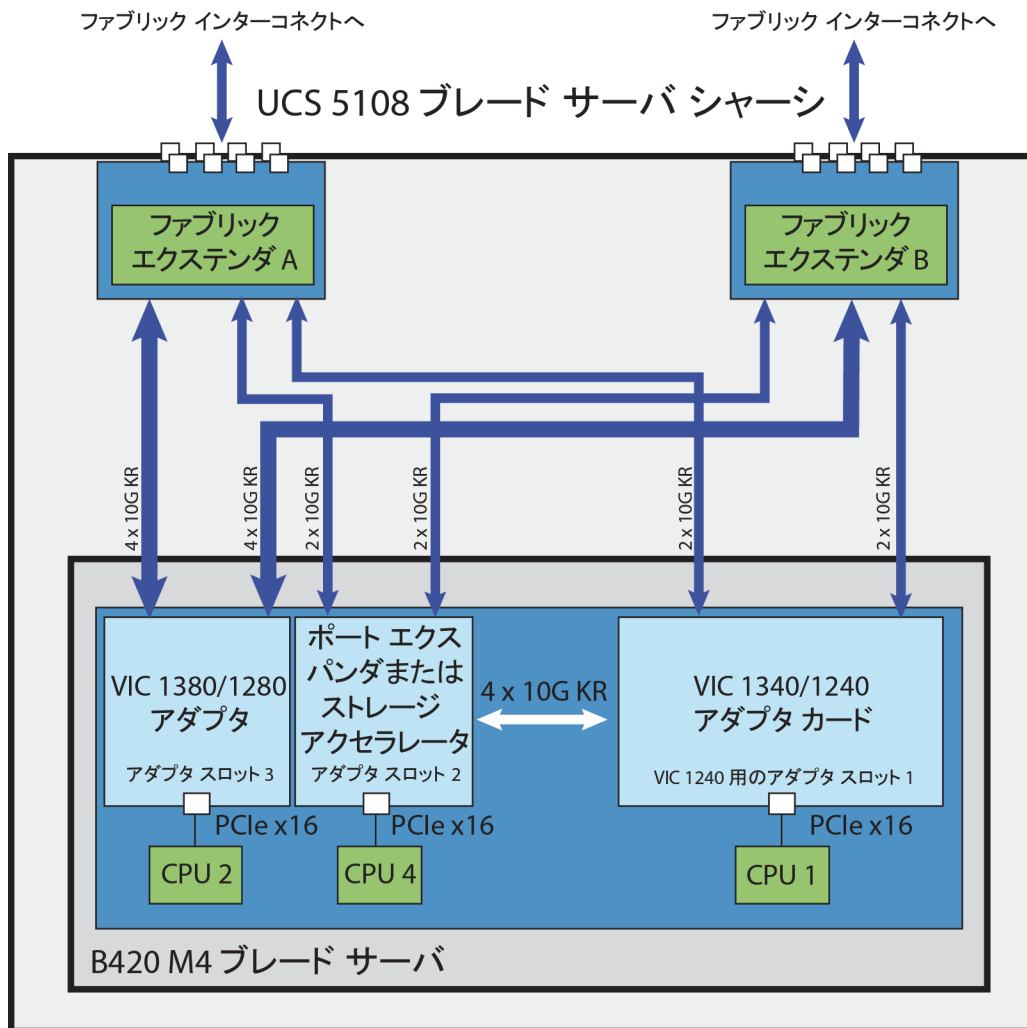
ファブリック インターコネクトへ

ファブリック インターコネクトへ

UCS 5108 ブレード サーバ シャーシ

ファブリック エクステンダ A

ファブリック エクステンダ B

4 x 10G KR

4 x 10G KR

2 x 10G KR

2 x 10G KR

2 x 10G KR

2 x 10G KR

VIC 1380/1280 アダプタ

アダプタ スロット 3

ポート エクスパンダまたはストレージアクセラレータ

アダプタ スロット 2

4 x 10G KR

VIC 1340/1240 アダプタ カード

VIC 1240 用のアダプタ スロット 1

PCIe x16

PCIe x16

PCIe x16

CPU 2

CPU 4

CPU 1

B420 M4 ブレード サーバ